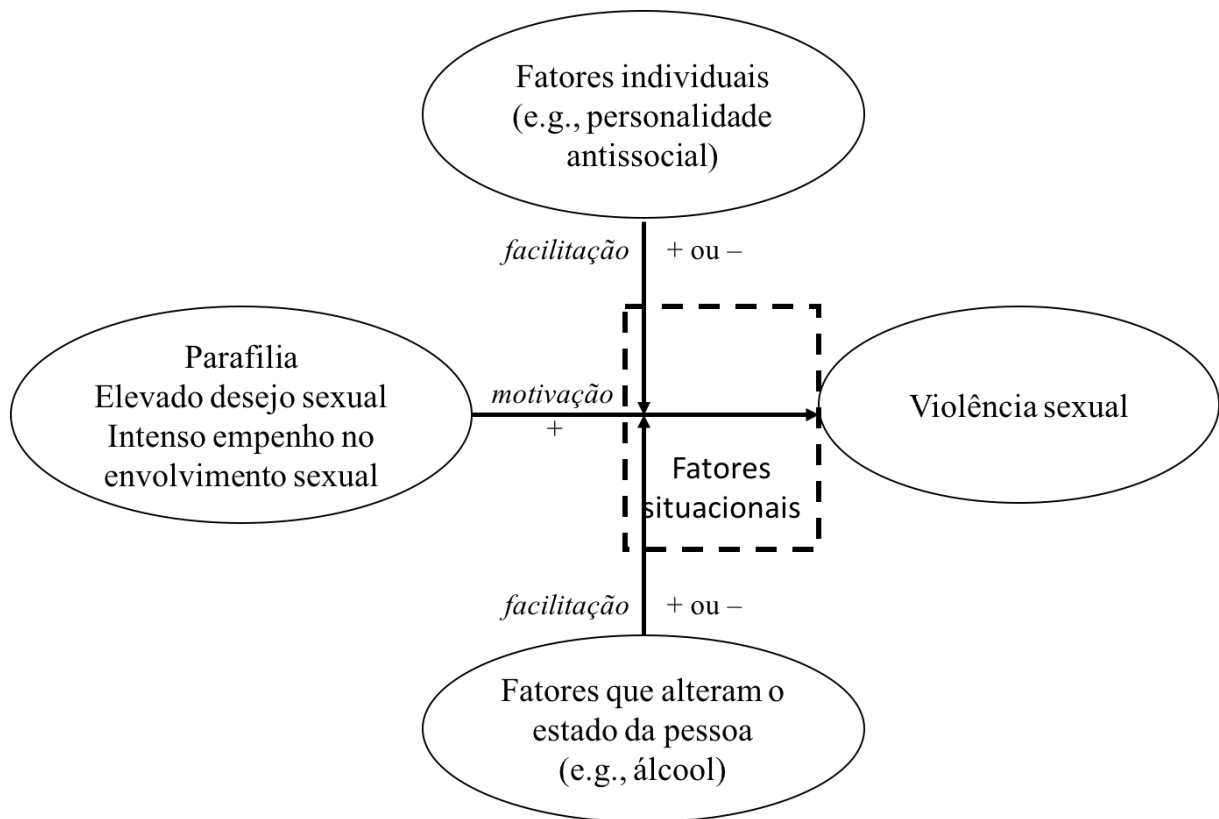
Fatores individuais
(e.g., personalidade antissocial)

facilitação
+ ou –

Parafilia
Elevado desejo sexual
Intenso empenho no envolvimento sexual

motivação
+

Violência sexual

Fatores situacionais

facilitação
+ ou –

Fatores que alteram o estado da pessoa
(e.g., álcool)